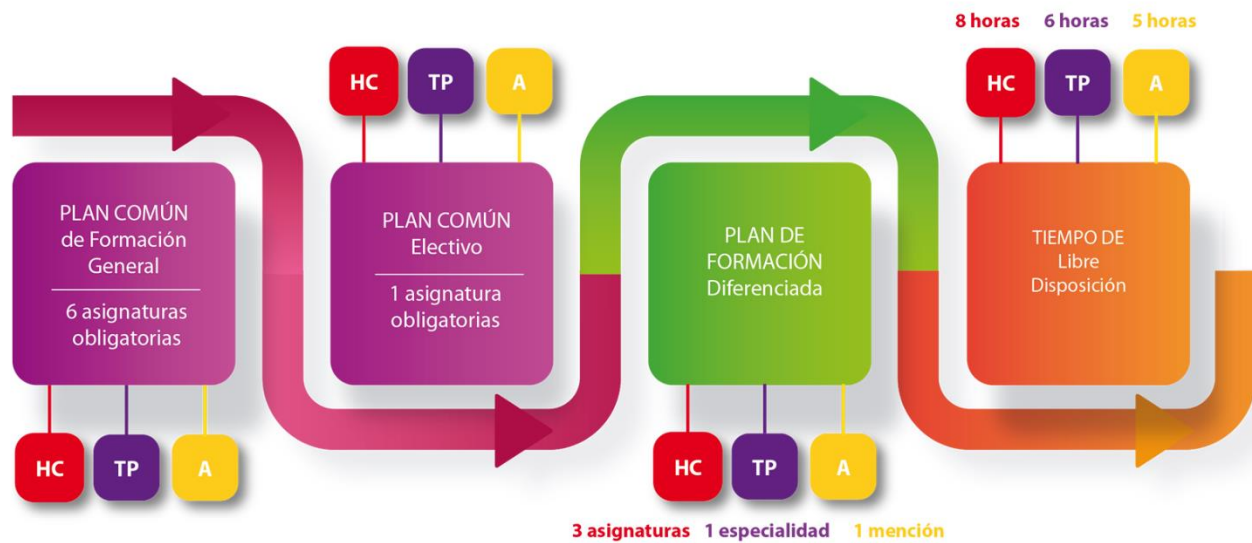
8 horas 6 horas 5 horas

HC TP A

HC TP A

PLAN COMÚN de Formación General

6 asignaturas obligatorias

PLAN COMÚN Electivo

1 asignatura obligatorias

PLAN DE FORMACIÓN Diferenciada

TIEMPO DE Libre Disposición

HC TP A

HC TP A

3 asignaturas 1 especialidad 1 mención